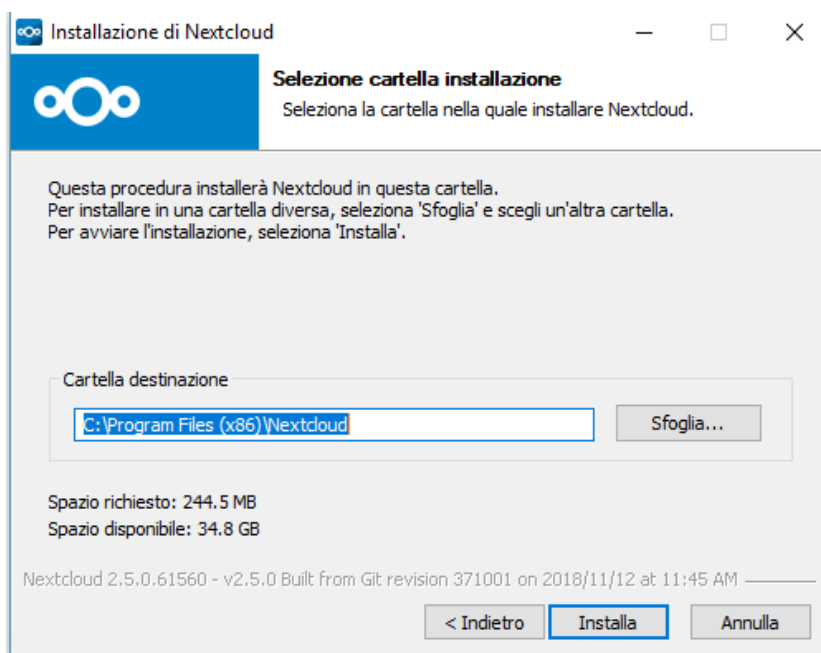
Installazione di Nextcloud

Selezione cartella installazione

Seleziona la cartella nella quale installare Nextcloud.

Questa procedura installerà Nextcloud in questa cartella.
Per installare in una cartella diversa, seleziona 'Sfoglia' e scegli un'altra cartella.
Per avviare l'installazione, seleziona 'Installa'.

Cartella destinazione

C:\Program Files (x86)\Nextcloud

Sfoglia...

Spazio richiesto: 244.5 MB
Spazio disponibile: 34.8 GB

Nextcloud 2.5.0.61560 - v2.5.0 Built from Git revision 371001 on 2018/11/12 at 11:45 AM

< Indietro

Installa

Annulla